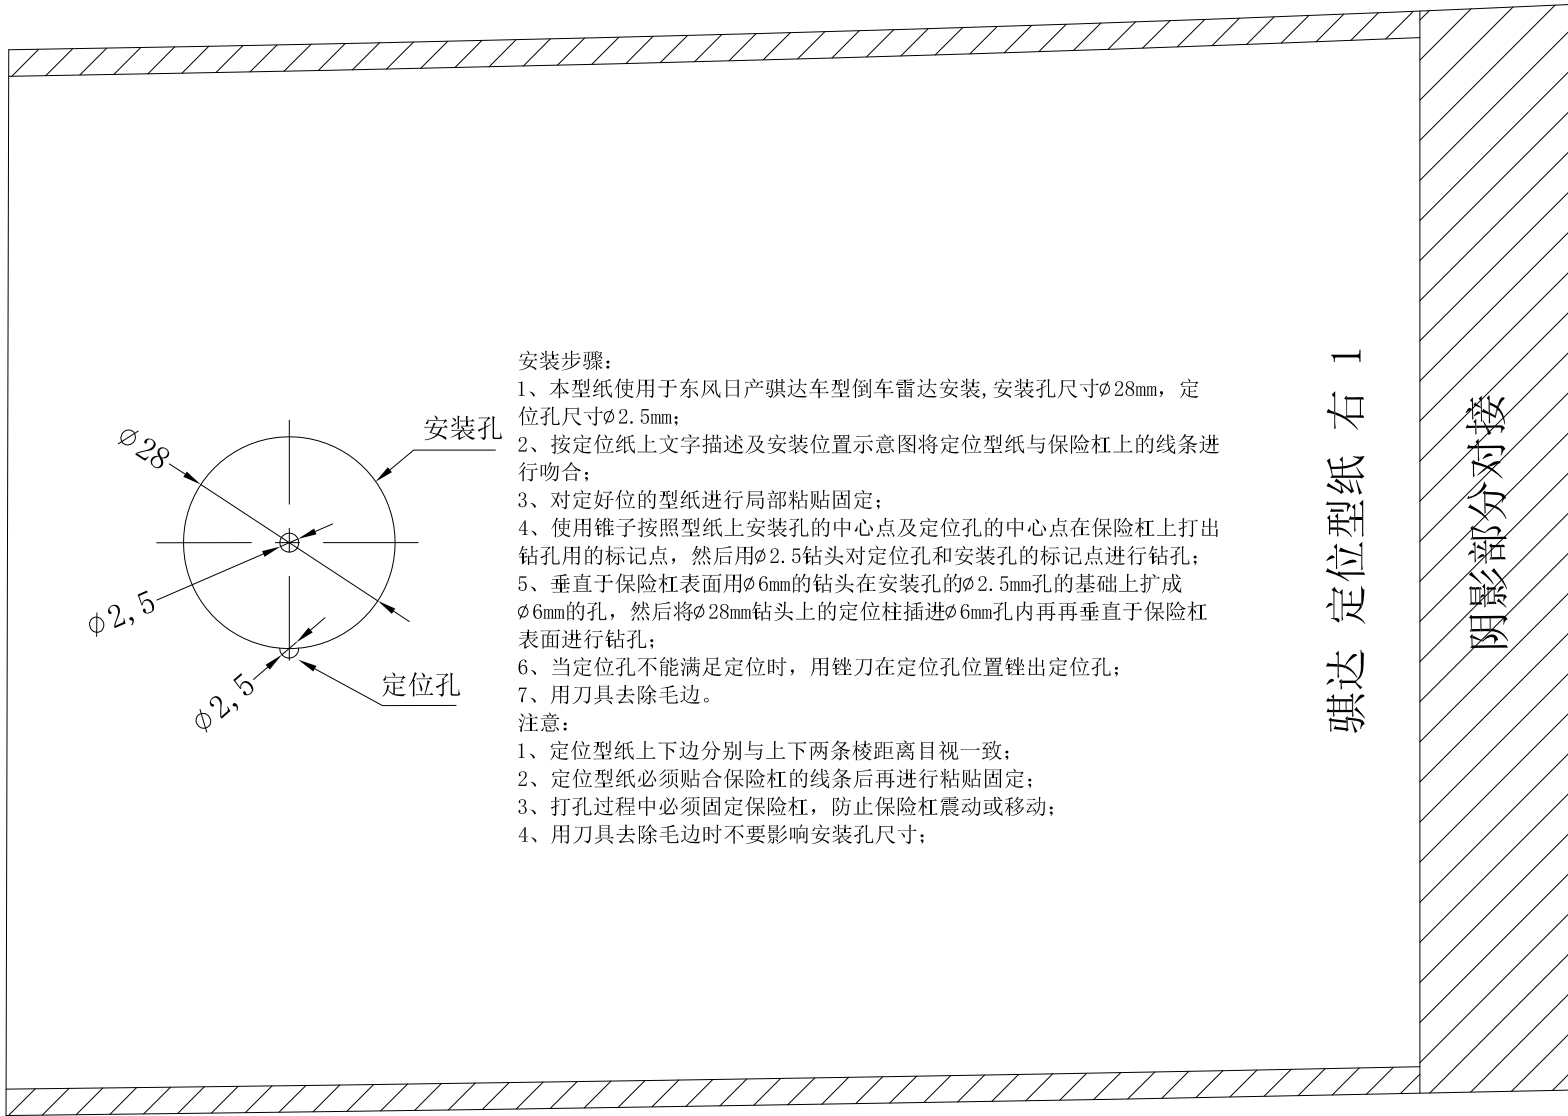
Ø28

安装孔

ϕ2,5

ϕ2,5

定位孔

安装步骤：
1、本型纸使用于东风日产骐达车型倒车雷达安装,安装孔尺寸ø28mm，定位孔尺寸ø2.5mm;
2、按定位纸上文字描述及安装位置示意图将定位型纸与保险杠上的线条进行吻合；
3、对定好位的型纸进行局部粘贴固定；
4、使用锥子按照型纸上安装孔的中心点及定位孔的中心点在保险杠上打出钻孔用的标记点，然后用ø2.5钻头对定位孔和安装孔的标记点进行钻孔；
5、垂直于保险杠表面用ø6mm的钻头在安装孔的ø2.5mm孔的基础上扩成ø6mm的孔，然后将ø28mm钻头上的定位柱插进ø6mm孔内再再垂直于保险杠表面进行钻孔；
6、当定位孔不能满足定位时，用锉刀在定位孔位置锉出定位孔；
7、用刀具去除毛边。
注意：
1、定位型纸上下边分别与上下两条棱距离目视一致；
2、定位型纸必须贴合保险杠的线条后再进行粘贴固定；
3、打孔过程中必须固定保险杠，防止保险杠震动或移动；
4、用刀具去除毛边时不要影响安装孔尺寸；

骐达 定位型纸 右 1

阴影部分对接